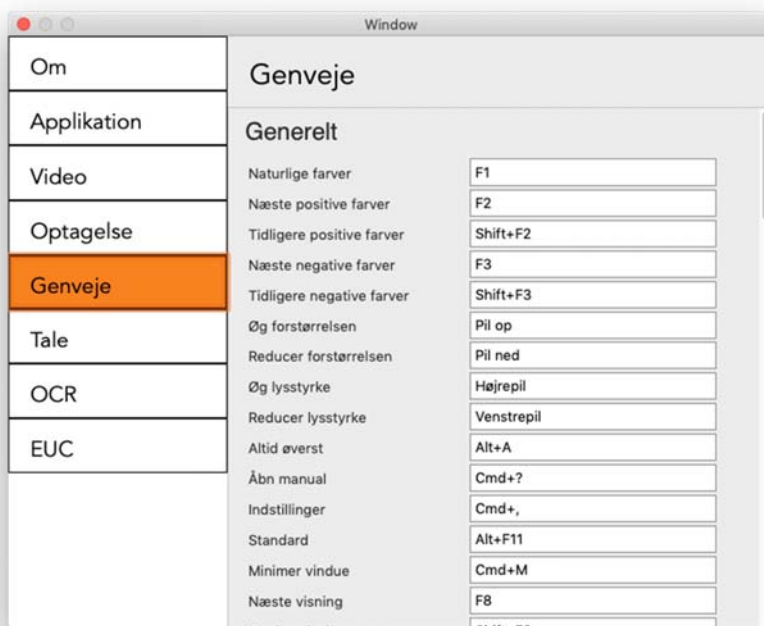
Window

Om
Applikation
Video
Optagelse
Genveje
Tale
OCR
EUC

Genveje

Generelt

| | |
|---|---|
| Naturlige farver | F1 |
| Næste positive farver | F2 |
| Tidligere positive farver | Shift+F2 |
| Næste negative farver | F3 |
| Tidligere negative farver | Shift+F3 |
| Øg forstørrelsen | Pil op |
| Reducer forstørrelsen | Pil ned |
| Øg lysstyrke | Højrepil |
| Reducer lysstyrke | Venstrepil |
| Altid øverst | Alt+A |
| Åbn manual | Cmd+? |
| Indstillinger | Cmd+, |
| Standard | Alt+F11 |
| Minimer vindue | Cmd+M |
| Næste visning | F8 |
| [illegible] | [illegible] |